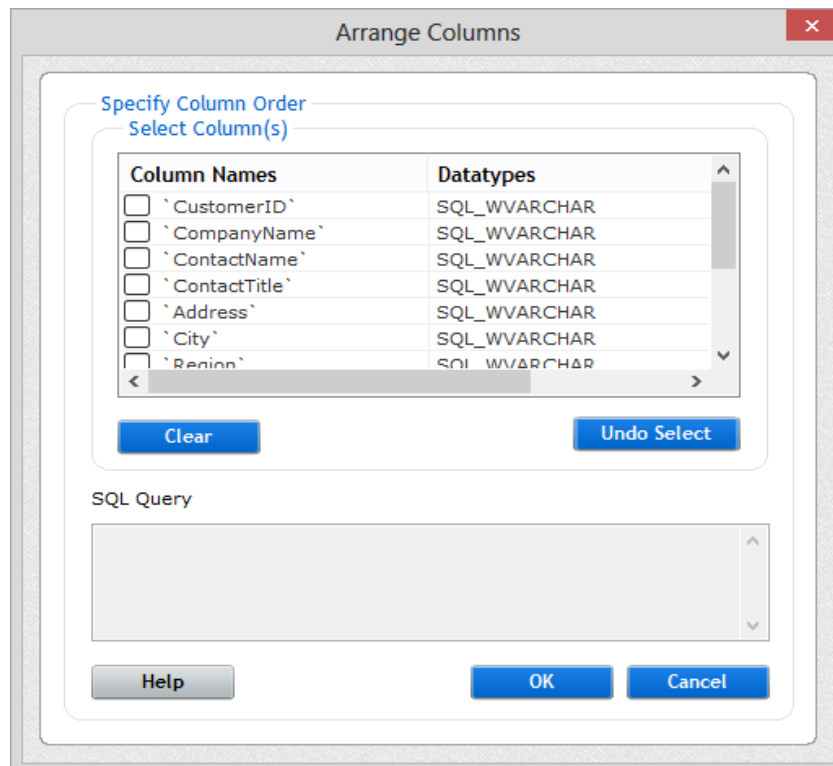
Arrange Columns

Specify Column Order

Select Column(s)

| Column Names | Datatypes |
|---|---|
| `CustomerID` | SQL_WVARCHAR |
| `CompanyName` | SQL_WVARCHAR |
| `ContactName` | SQL_WVARCHAR |
| `ContactTitle` | SQL_WVARCHAR |
| `Address` | SQL_WVARCHAR |
| `City` | SQL_WVARCHAR |
| `Region` | SQL_WVARCHAR |

Clear

Undo Select

SQL Query

Help

OK

Cancel